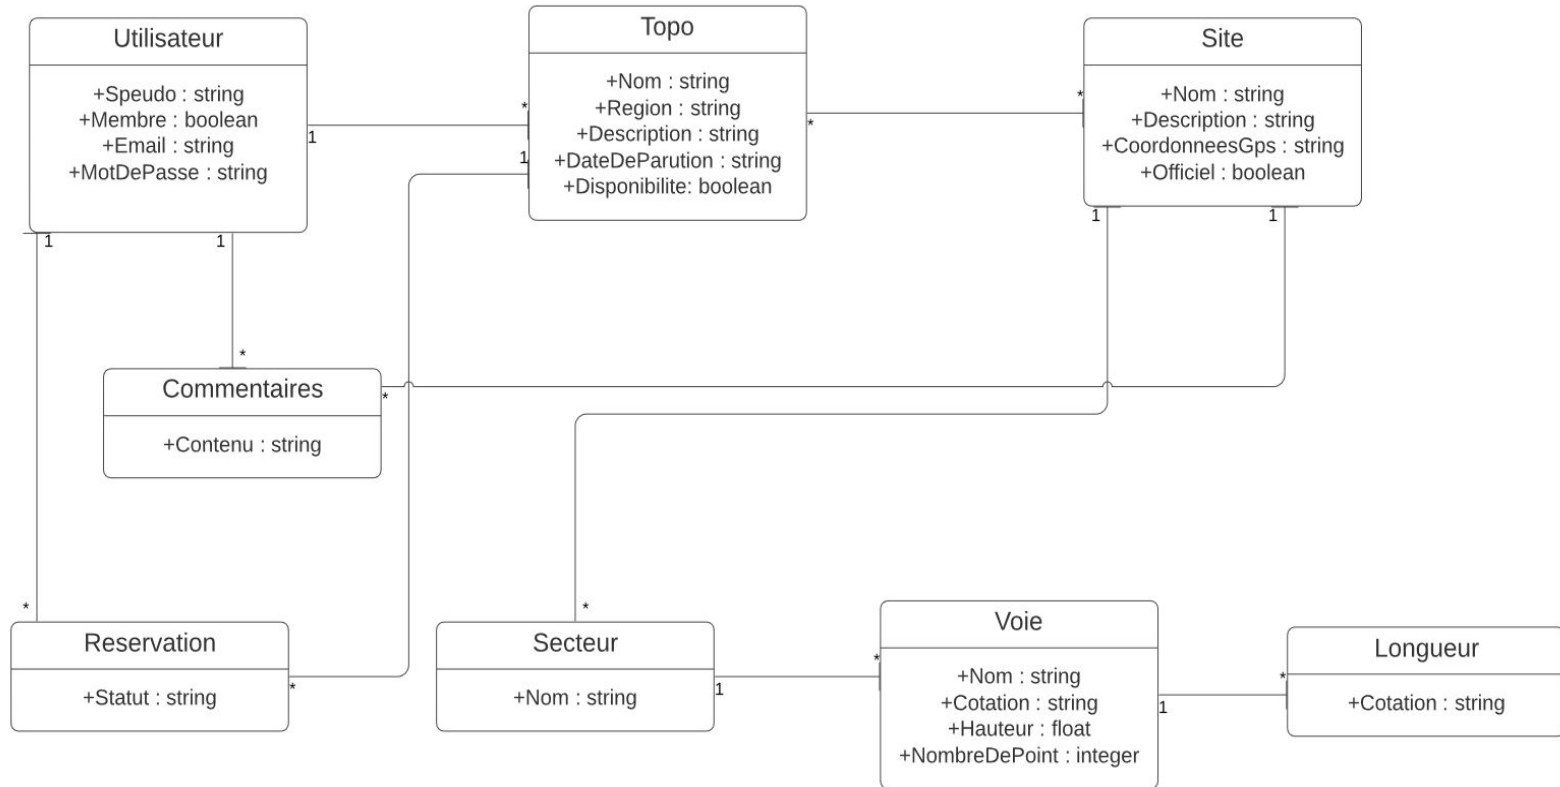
Utilisateur

+Speudo : string
+Membre : boolean
+Email : string
+MotDePasse : string

1

*

Topo

+Nom : string
+Region : string
+Description : string
+DateDeParution : string
+Disponibilite: boolean

1

*

*

Site

+Nom : string
+Description : string
+CoordonneesGps : string
+Officiel : boolean

1

1

1

1

*

Commentaires

+Contenu : string

*

*

Reservation

+Statut : string

*

*

Secteur

+Nom : string

1

*

Voie

+Nom : string
+Cotation : string
+Hauteur : float
+NombreDePoint : integer

1

*

Longueur

+Cotation : string